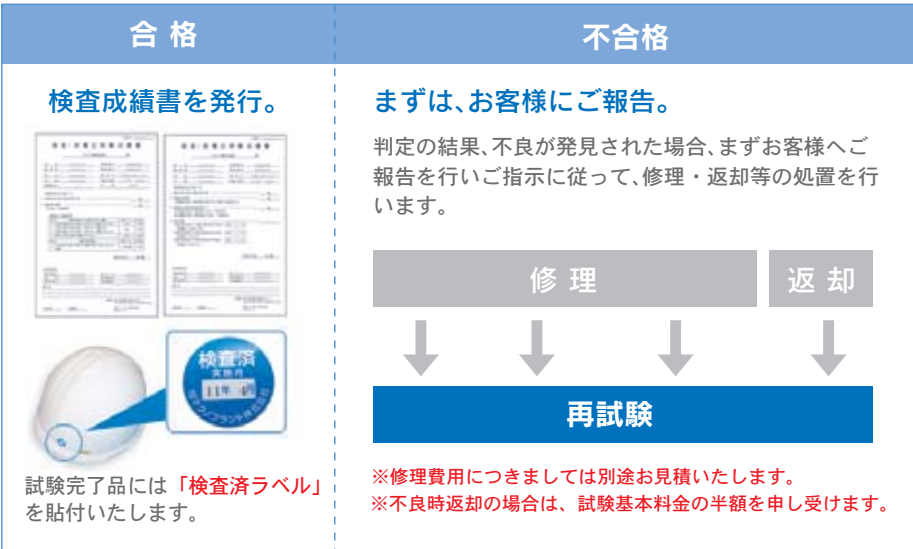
合格

検査成績書を発行。

検査済

11年 4月

試験完了品には「検査済ラベル」を貼付いたします。

不合格

まずは、お客様にご報告。

判定の結果、不良が発見された場合、まずお客様へご報告を行いご指示に従って、修理・返却等の処置を行います。

| 修理 | 返却 |
|---|---|

再試験

※修理費用につきましては別途お見積いたします。
※不良時返却の場合は、試験基本料金の半額を申し受けます。